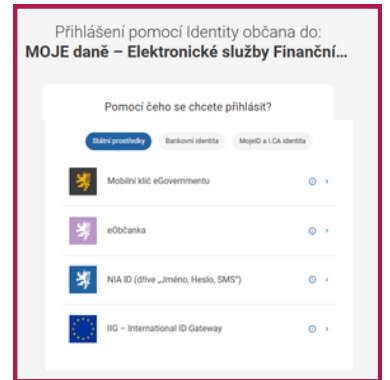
Přihlášení pomocí Identity občana do:
MOJE daně – Elektronické služby Finanční...

Pomocí čeho se chcete přihlásit?

Státní prostředky
Bankovní identita
MojeID a I.CA identita

Mobilní klíč eGovernmentu

eObčanka

NIA ID (dříve „Jméno, Heslo, SMS")

IIG – International ID Gateway